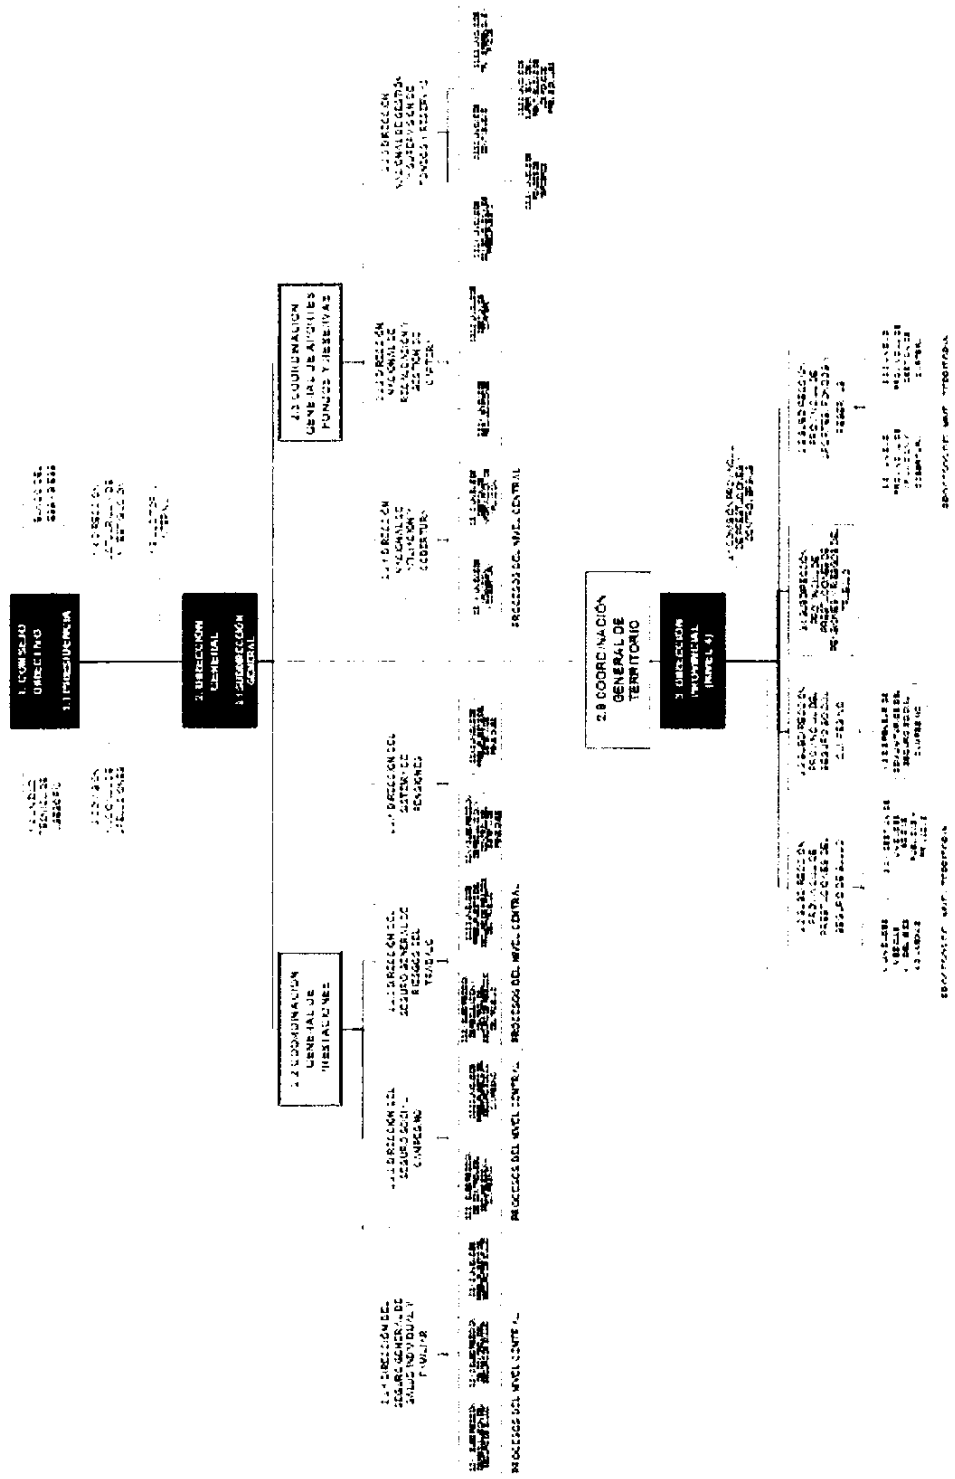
1. CONSEJO DIRECTIVO
1.1 PRESIDENCIA

2. DIRECCIÓN GENERAL
2.1 SUBDIRECCIÓN GENERAL

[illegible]

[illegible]

2.2 COORDINACIÓN GENERAL DE PRESTACIONES

2.3 COORDINACIÓN GENERAL DE APORTES FONDOS Y RESERVAS

2.4 DIRECCIÓN DEL SEGURO GENERAL DE SALUD INDIVIDUAL Y FAMILIAR

2.5 DIRECCIÓN DEL SEGURO SOCIAL CAMPESINO

2.6 DIRECCIÓN DEL SEGURO GENERAL DE RIESGOS DEL TRABAJO

2.7 DIRECCIÓN DEL SISTEMA DE PENSIONES

2.3.1 DIRECCIÓN NACIONAL DE AFILIACIÓN Y COBERTURA

2.3.2 DIRECCIÓN NACIONAL DE RECAUDACIÓN Y GESTIÓN DE CARTERA

2.3.3 DIRECCIÓN NACIONAL DE GESTIÓN Y SUPERVISIÓN DE FONDOS Y RESERVAS

PROCESOS DEL NIVEL CENTRAL

PROCESOS DEL NIVEL CENTRAL

PROCESOS DEL NIVEL CENTRAL

PROCESOS DEL NIVEL CENTRAL

PROCESOS DEL NIVEL CENTRAL

2.8 COORDINACIÓN GENERAL DE TERRITORIO

3. DIRECCIÓN PROVINCIAL (NIVEL 4)

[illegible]

PROCESOS DEL NIVEL PROVINCIAL

PROCESOS DEL NIVEL PROVINCIAL